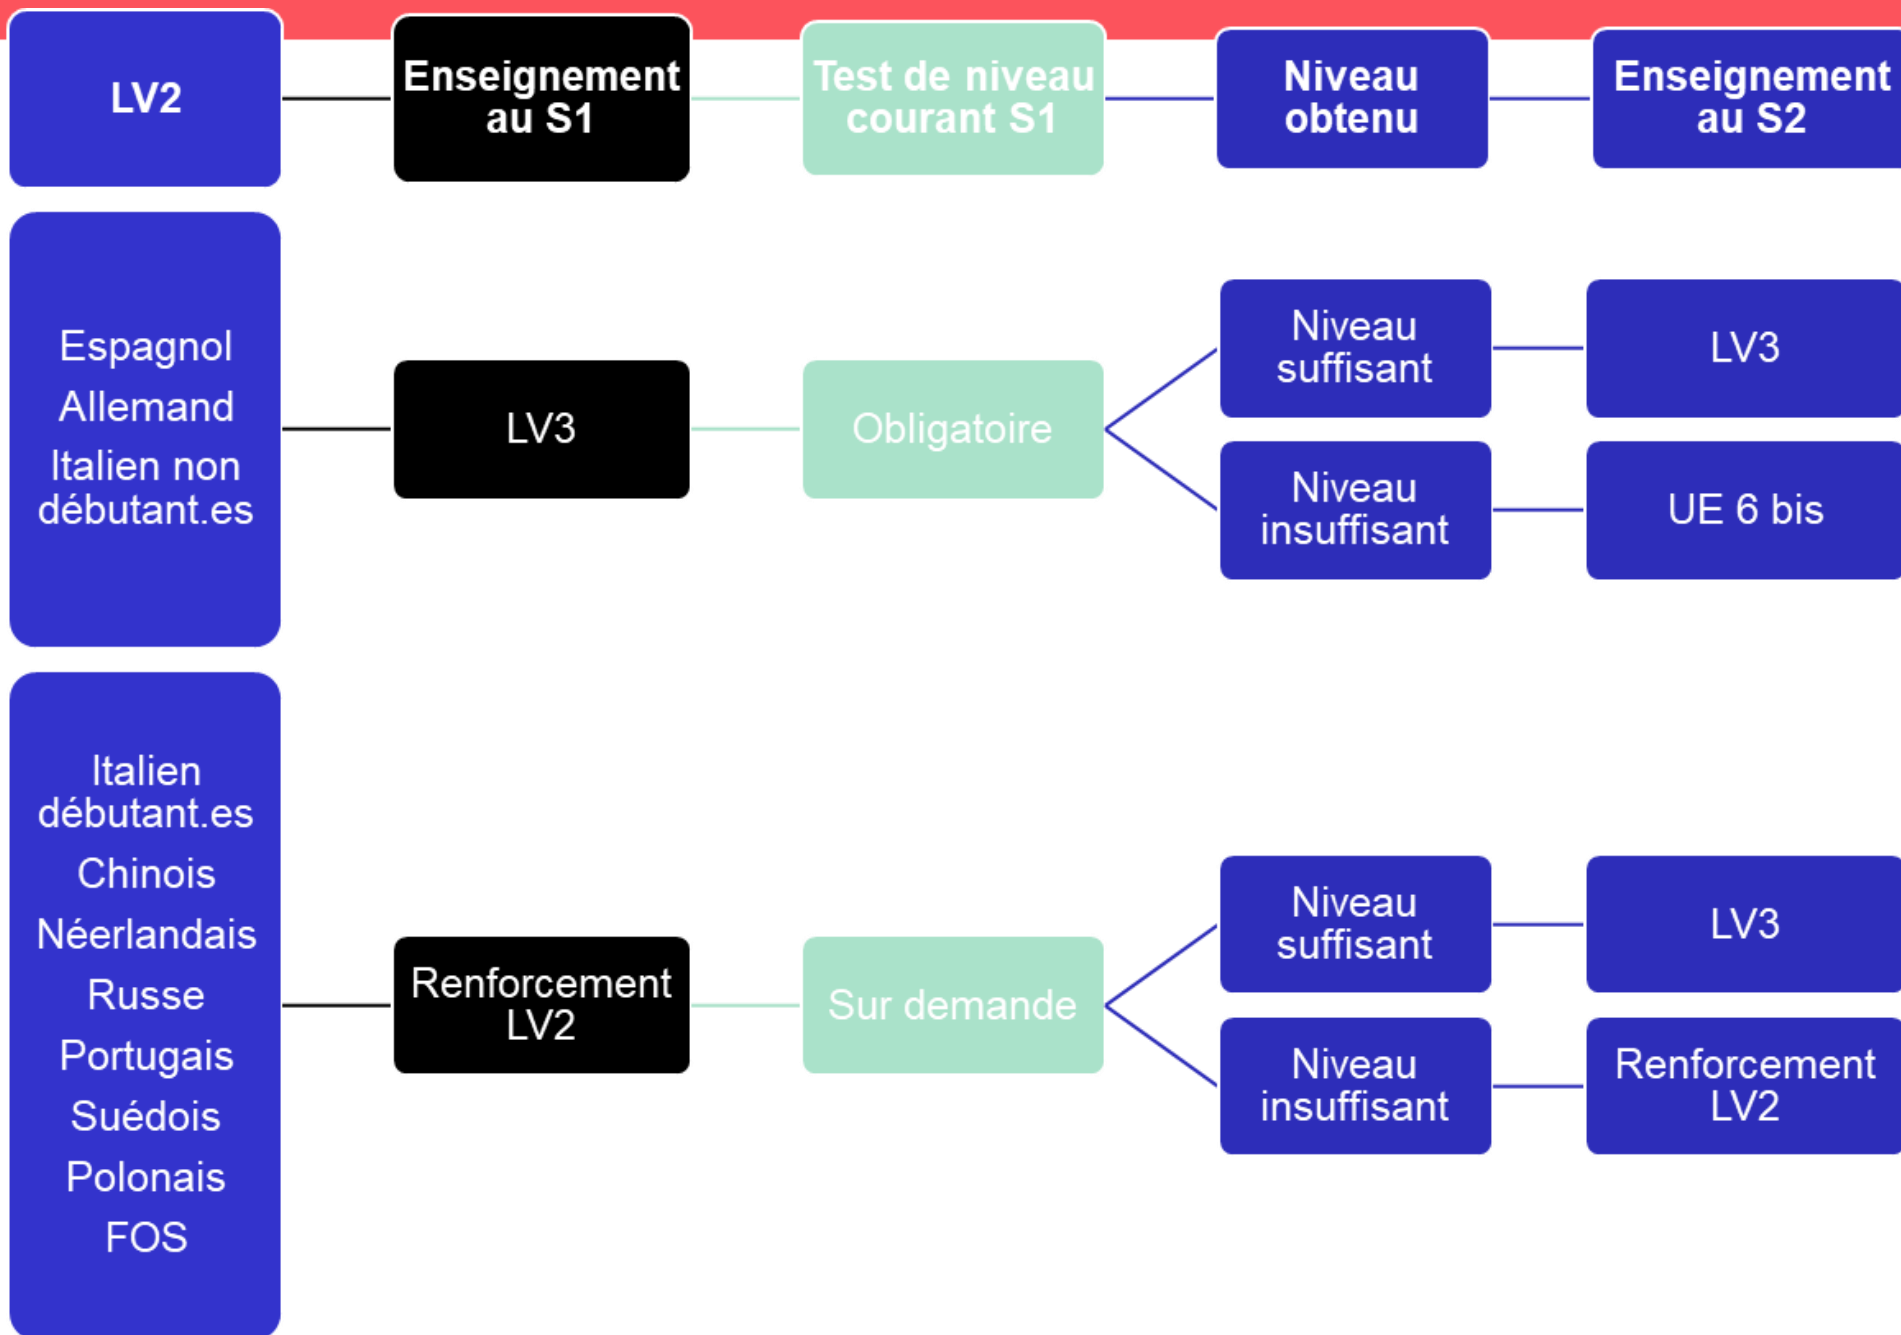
LV2

Enseignement au S1

Test de niveau courant S1

Niveau obtenu

Enseignement au S2

Espagnol
Allemand
Italien non débutant.es

LV3

Obligatoire

Niveau suffisant

LV3

Niveau insuffisant

UE 6 bis

Italien débutant.es
Chinois
Néerlandais
Russe
Portugais
Suédois
Polonais
FOS

Renforcement LV2

Sur demande

Niveau suffisant

LV3

Niveau insuffisant

Renforcement LV2